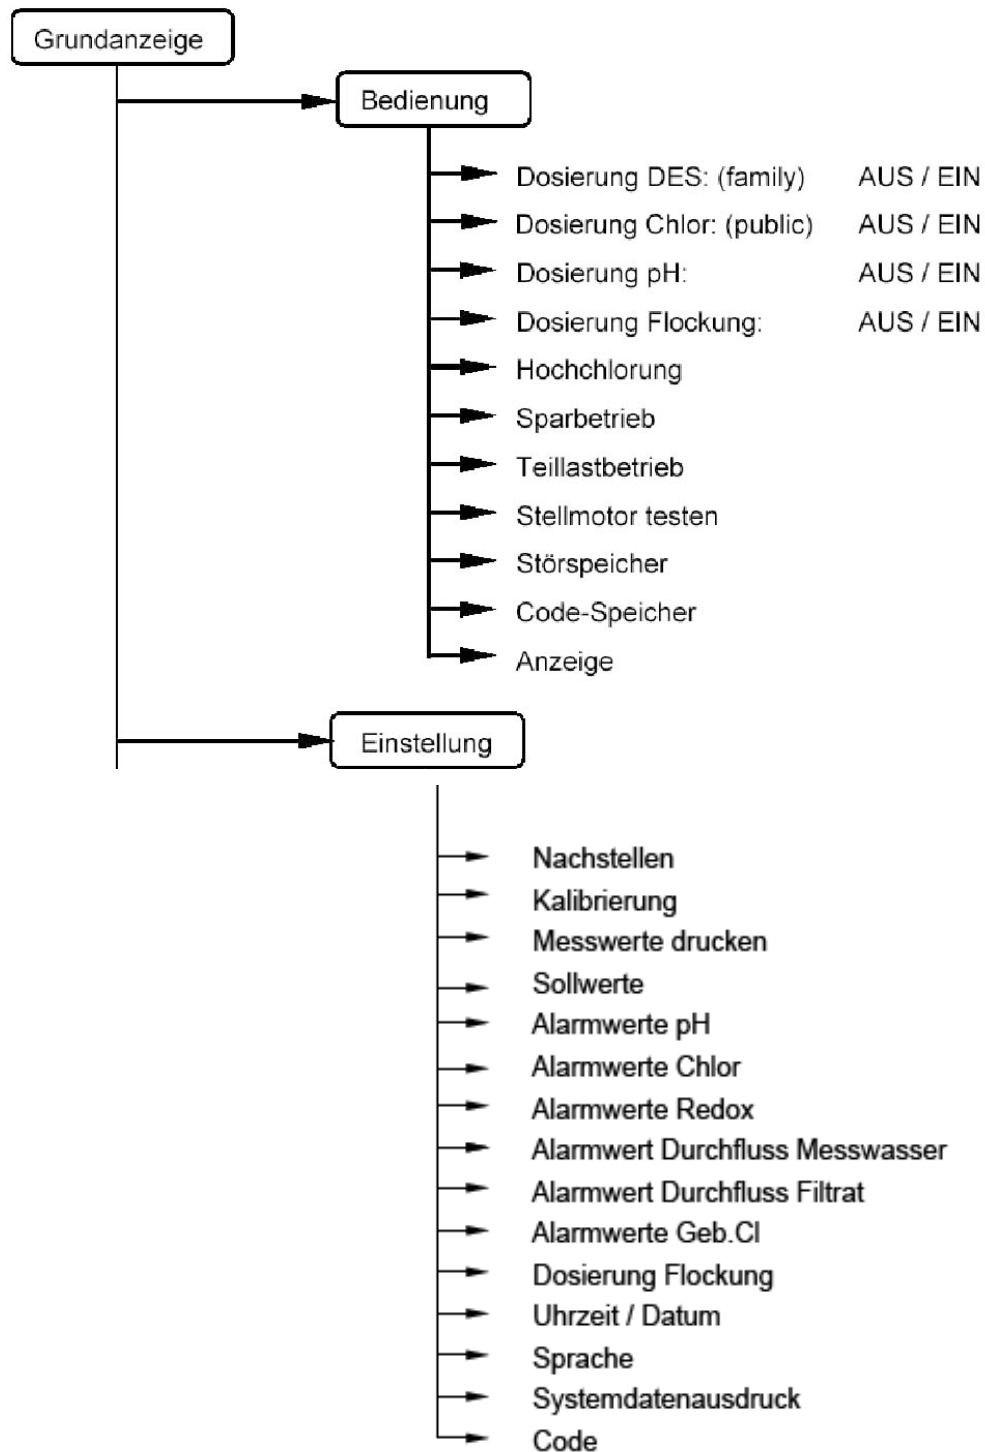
Grundanzeige

Bedienung

Dosierung DES: (family) AUS / EIN
Dosierung Chlor: (public) AUS / EIN
Dosierung pH: AUS / EIN
Dosierung Flockung: AUS / EIN
Hochchlorung
Sparbetrieb
Teillastbetrieb
Stellmotor testen
Störspeicher
Code-Speicher
Anzeige

Einstellung

Nachstellen
Kalibrierung
Messwerte drucken
Sollwerte
Alarmwerte pH
Alarmwerte Chlor
Alarmwerte Redox
Alarmwert Durchfluss Messwasser
Alarmwert Durchfluss Filtrat
Alarmwerte Geb.Cl
Dosierung Flockung
Uhrzeit / Datum
Sprache
Systemdatenausdruck
Code